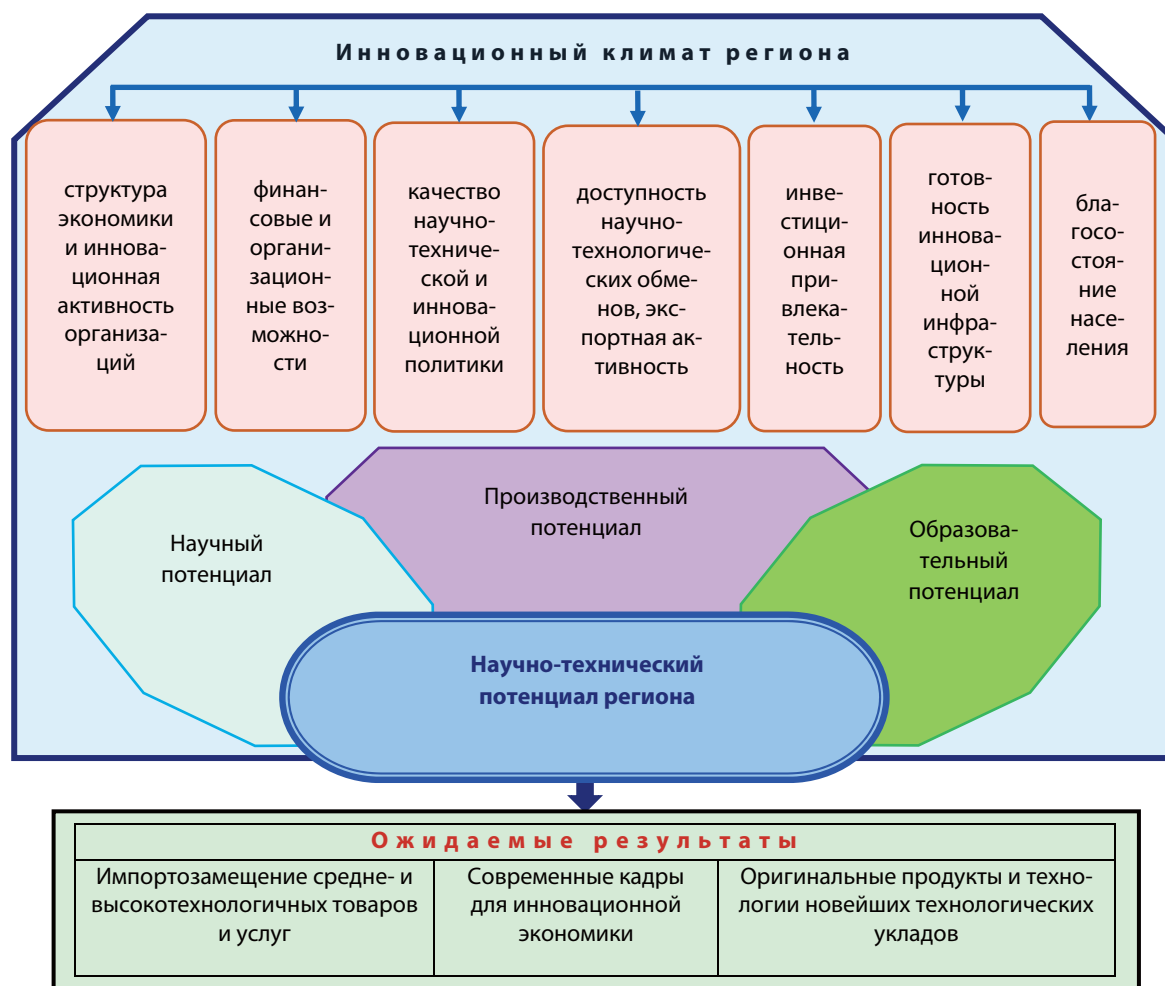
Инновационный климат региона

структура экономики и инновационная активность организаций

финансовые и организационные возможности

качество научно-технической и инновационной политики

доступность научно-технологических обменов, экспортная активность

инвестиционная привлекательность

готовность инновационной инфраструктуры

благосостояние населения

Производственный потенциал

Научный потенциал

Образовательный потенциал

Научно-технический потенциал региона

| Ожидаемые результаты | | |
|---|---|---|
| Импортозамещение средне- и высокотехнологичных товаров и услуг | Современные кадры для инновационной экономики | Оригинальные продукты и технологии новейших технологических укладов |